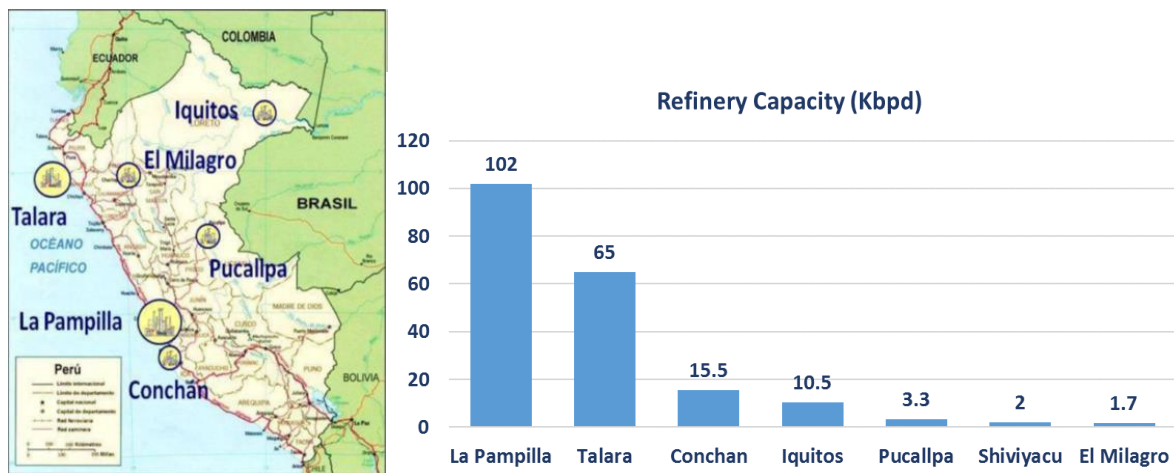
COLOMBIA
ECUADOR
Iquitos
LORETO
El Milagro
Talara
OCÉANO
PACÍFICO
BRASIL
Pucallpa
MADRE DE DIOS
La Pampilla
Conchán
BOLIVIA
Perú

Refinery Capacity (Kbpd)

| | La Pampilla | Talara | Conchan | Iquitos | Pucallpa | Shiviyacu | El Milagro |
|---|---|---|---|---|---|---|---|
| | 102 | 65 | 15.5 | 10.5 | 3.3 | 2 | 1.7 |

120
100
80
60
40
20
0